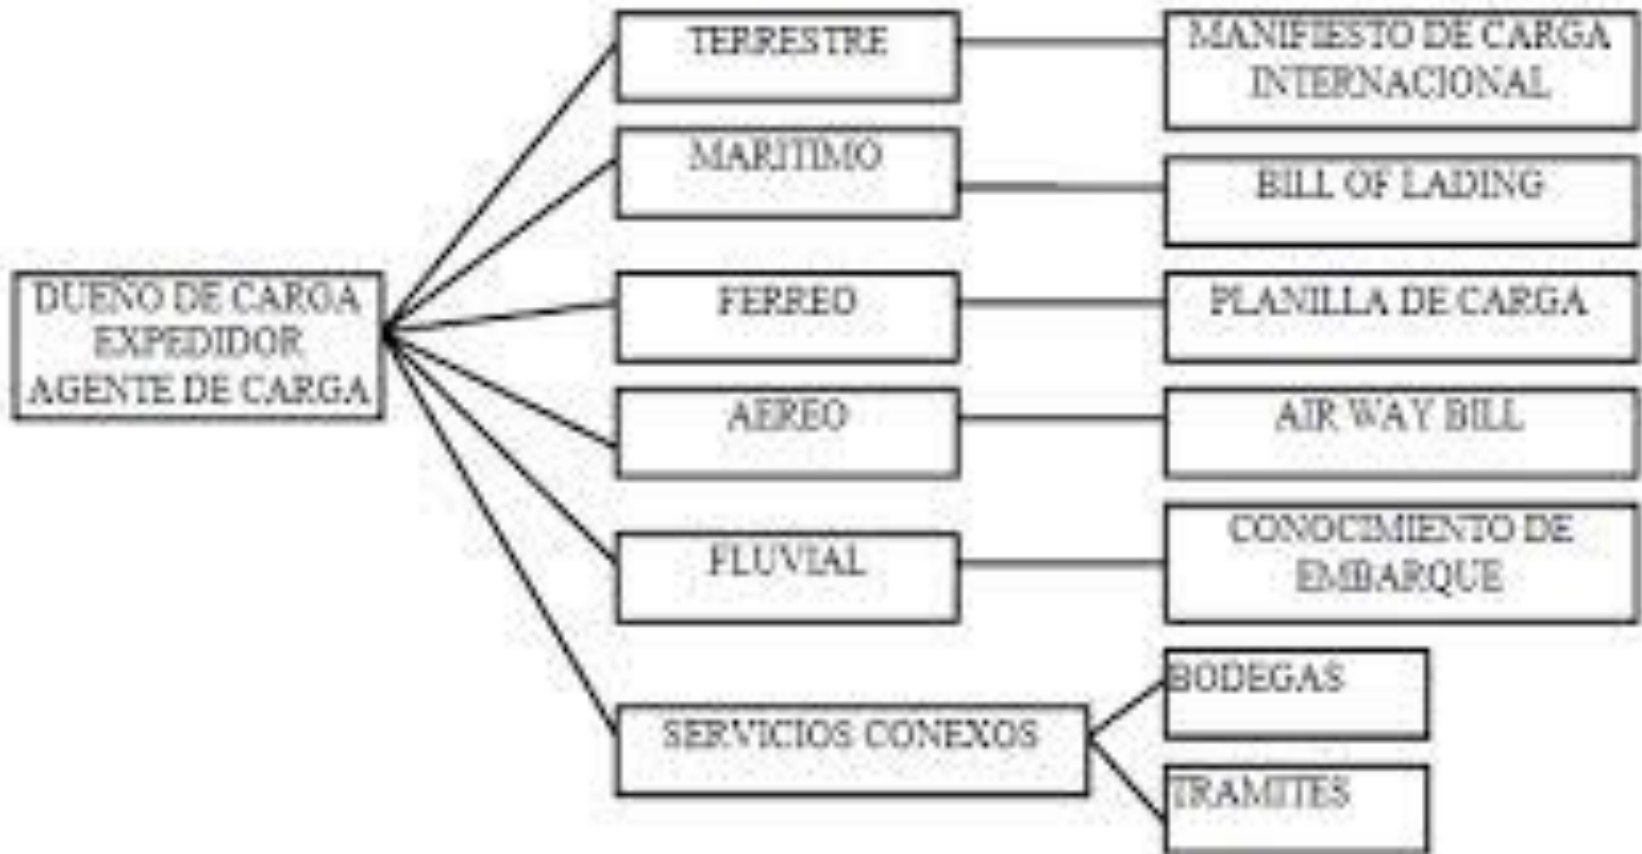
DUEÑO DE CARGA
EXPEDIDOR
AGENTE DE CARGA

TERRESTRE

MANIFIESTO DE CARGA INTERNACIONAL

MARITIMO

BILL OF LADING

FERREO

PLANILLA DE CARGA

AEREO

AIR WAY BILL

FLUVIAL

CONOCIMIENTO DE EMBARQUE

SERVICIOS CONEXOS

BODEGAS

TRAMITES